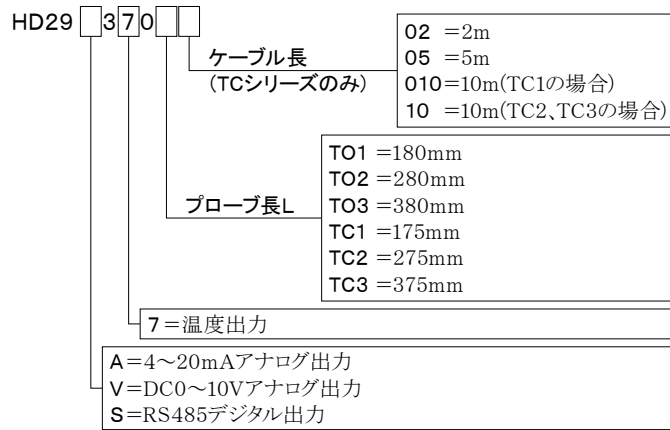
HD29 [ ] 3 7 0 [ ] [ ]

ケーブル長
（TCシリーズのみ）

02 ＝2m
05 ＝5m
010＝10m(TC1の場合)
10 ＝10m(TC2、TC3の場合)

プローブ長L

TO1 ＝180mm
TO2 ＝280mm
TO3 ＝380mm
TC1 ＝175mm
TC2 ＝275mm
TC3 ＝375mm

7＝温度出力

A＝4～20mAアナログ出力
V＝DC0～10Vアナログ出力
S＝RS485デジタル出力